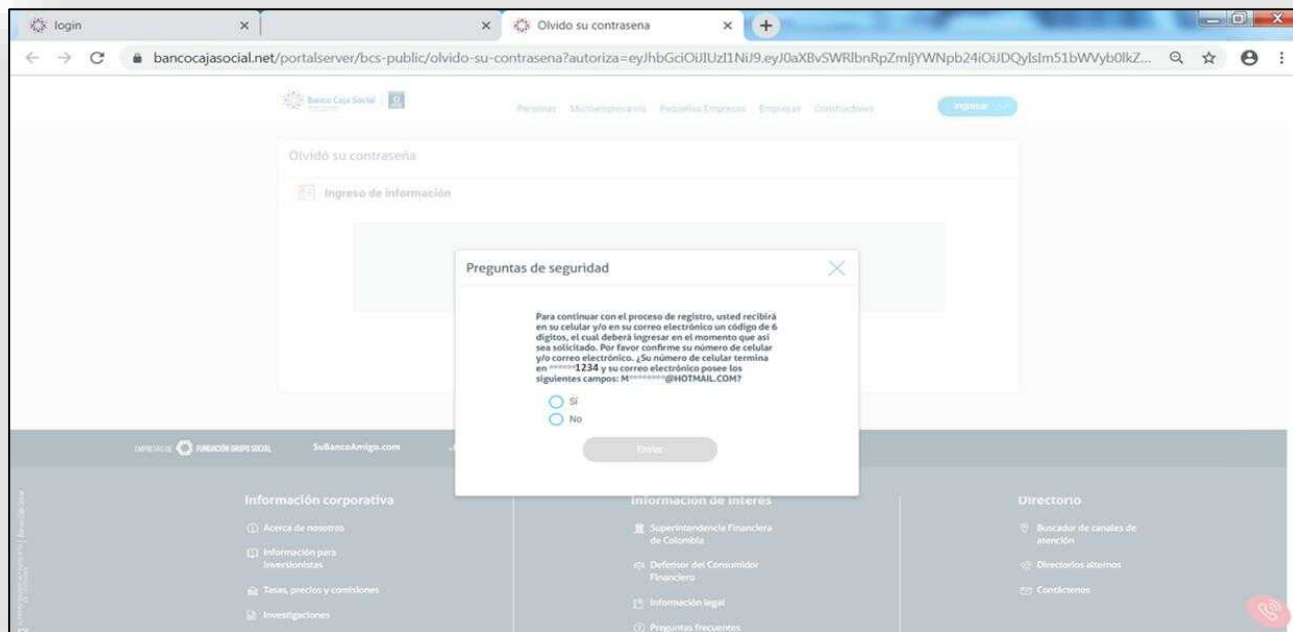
login ×
Olvido su contrasena ×
bancocajasocial.net/portalserver/bcs-public/olvido-su-contrasena?autoriza=eyJhbGciOiJIUzI1NiJ9.eyJ0aXBvSWRlbnRpZmljYWNpb24iOiJDQyIsIm51bWVyb0lkZ...

Banco Caja Social
Personas Microempresarios Pequeñas Empresas Empresas Constructores
Ingresar

Olvidó su contraseña
Ingreso de información

Preguntas de seguridad

Para continuar con el proceso de registro, usted recibirá en su celular y/o en su correo electrónico un código de 6 dígitos, el cual deberá ingresar en el momento que así sea solicitado. Por favor confirme su número de celular y/o correo electrónico. ¿Su número de celular termina en ******1234 y su correo electrónico posee los siguientes campos: M********@HOTMAIL.COM?

Sí
No

Enviar

EMPRESA DE FUNDACIÓN GRUPO SOCIAL SuBancoAmigo.com

Información corporativa
Acerca de nosotros
Información para inversionistas
Tasas, precios y comisiones
Investigaciones

Información de interés
Superintendencia Financiera de Colombia
Defensor del Consumidor Financiero
Información legal
Preguntas frecuentes

Directorio
Buscador de canales de atención
Directorios alternos
Contáctenos